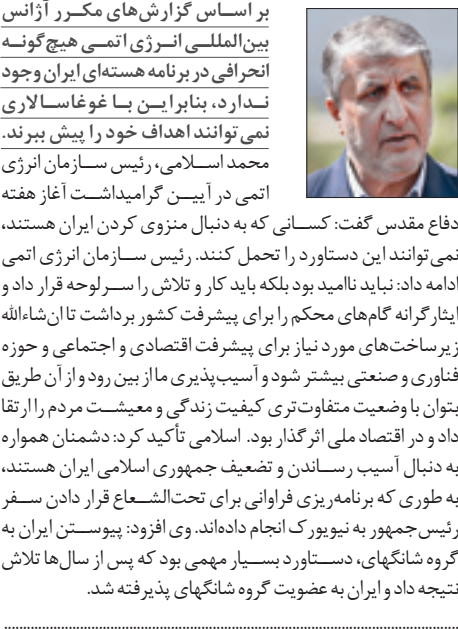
بر اساس گزارش‌های مکرر آژانس بین‌المللی انرژی اتمی هیچ‌گونه انحرافی در برنامه هسته‌ای ایران وجود ندارد، بنابراین با غوغاسالاری نمی‌توانند اهداف خود را پیش ببرند. محمد اسلامی، رئیس سازمان انرژی اتمی در آیین گرامیداشت آغاز هفته دفاع مقدس گفت: کسانی که به دنبال منزوی کردن ایران هستند، نمی‌توانند این دستاورد را تحمل کنند. رئیس سازمان انرژی اتمی ادامه داد: نباید ناامید بود بلکه باید کار و تلاش را سرلوحه قرار داد و ایثارگرانه گام‌های محکم را برای پیشرفت کشور برداشت تا ان‌شاءالله زیرساخت‌های مورد نیاز برای پیشرفت اقتصادی و اجتماعی و حوزه فناوری و صنعتی بیشتر شود و آسیب‌پذیری‌ها از بین رود و از آن طریق بتوان با وضعیت متفاوت‌تری کیفیت زندگی و معیشت مردم را ارتقا داد و در اقتصاد ملی اثرگذار بود. اسلامی تأکید کرد: دشمنان همواره به دنبال آسیب رساندن و تضعیف جمهوری اسلامی ایران هستند، به طوری که برنامه‌ریزی فراوانی برای تحت‌الشعاع قرار دادن سفر رئیس‌جمهور به نیویورک انجام داده‌اند. وی افزود: پیوستن ایران به گروه شانگهای، دستاورد بسیار مهمی بود که پس از سال‌ها تلاش نتیجه داد و ایران به عضویت گروه شانگهای پذیرفته شد.